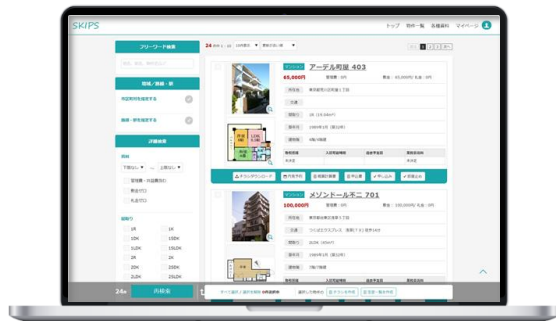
SKIPS

トップ　物件一覧　各種資料　マイページ

フリーワード検索

路線／沿線・駅

市区町村を指定する

路線・駅を指定する

詳細検索

賃料

下限なし　〜　上限なし

管理費・共益費込み

敷金ゼロ

礼金ゼロ

間取り

1R　1K
1DK　1LDK
2K　2DK
2LDK　2SLDK
3K　3DK
3LDK

24件

マンション　アーデル町屋 403

65,000円　敷金・礼金

所在地

交通

間取り

築年月

建物種

マイソクダウンロード

マンション　メゾンドール不二 701

100,000円　敷金：100,000円／礼金：0円

所在地

交通　つくばエクスプレス 浅草

間取り　2LDK

築年月

建物種

24件　再検索

すべて選択／選択を解除

選択した物件を　お気に入り登録　一括申込